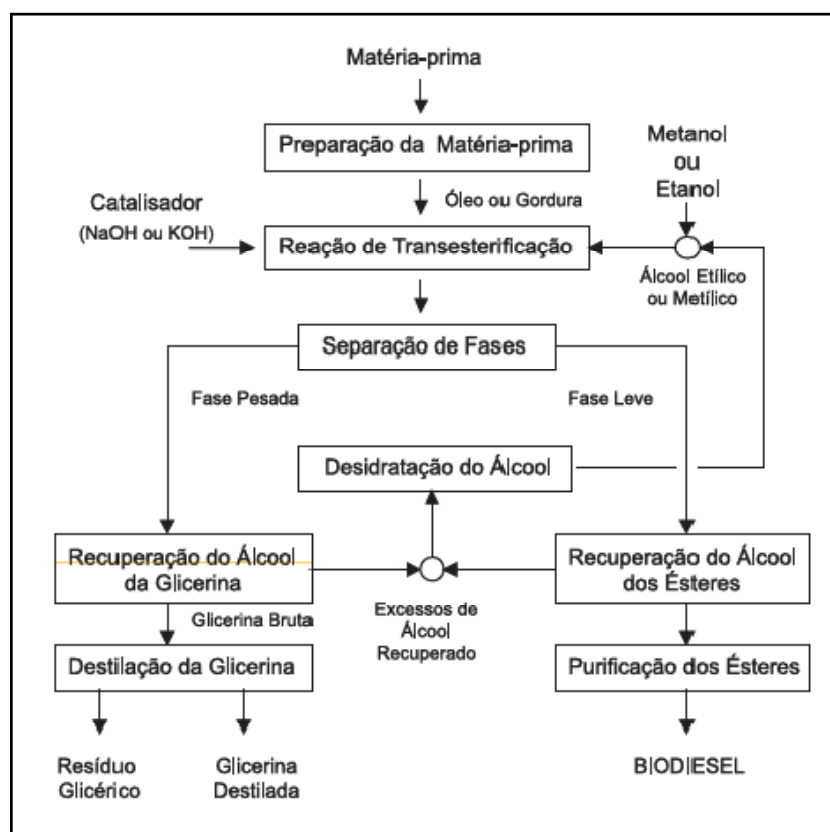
Matéria-prima

Preparação da Matéria-prima

Metanol
ou
Etanol

Óleo ou Gordura

Catalisador
(NaOH ou KOH)

Reação de Transesterificação

Álcool Etílico
ou Metílico

Separação de Fases

Fase Pesada

Fase Leve

Desidratação do Álcool

Recuperação do Álcool da Glicerina

Recuperação do Álcool dos Ésteres

Glicerina Bruta

Excessos de Álcool Recuperado

Destilação da Glicerina

Purificação dos Ésteres

Resíduo Glicérico

Glicerina Destilada

BIODIESEL